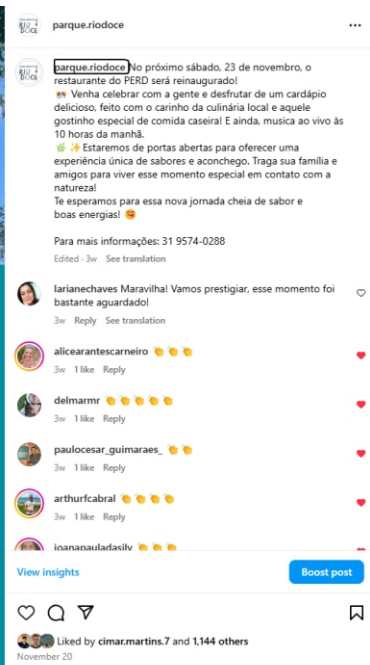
parque.riodoce ···

parque.riodoce No próximo sábado, 23 de novembro, o restaurante do PERD será reinaugurado!
🎉 Venha celebrar com a gente e desfrutar de um cardápio delicioso, feito com o carinho da culinária local e aquele gostinho especial de comida caseira! E ainda, musica ao vivo às 10 horas da manhã.
🌿✨ Estaremos de portas abertas para oferecer uma experiência única de sabores e aconchego. Traga sua família e amigos para viver esse momento especial em contato com a natureza!
Te esperamos para essa nova jornada cheia de sabor e boas energias! 😋

Para mais informações: 31 9574-0288

Edited · 3w See translation

larianechaves Maravilha! Vamos prestigiar, esse momento foi bastante aguardado!
3w Reply See translation

alicearantescarneiro 👏👏👏
3w 1 like Reply

delmarmr 👏👏👏👏👏
3w 1 like Reply

paulocesar_guimaraes_ 👏👏
3w 1 like Reply

arthurfcabral 👏👏👏👏
3w 1 like Reply

joanapauladasilv 👏👏👏

View insights Boost post

Liked by cimar.martins.7 and 1,144 others
November 20